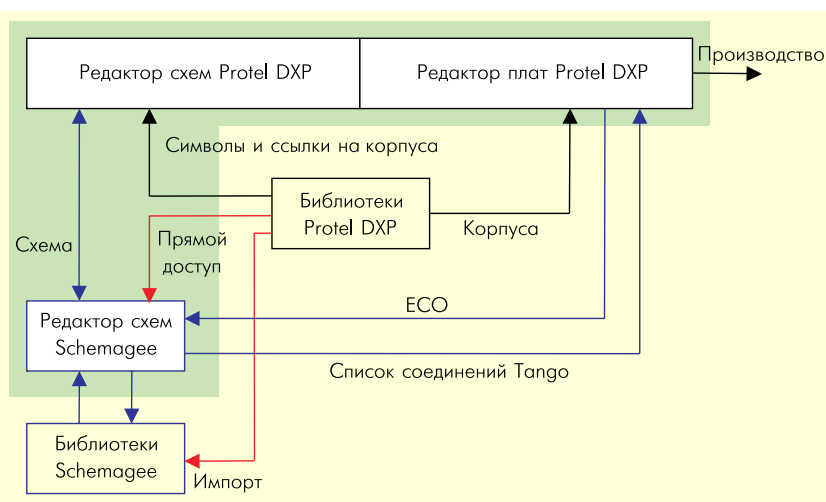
Редактор схем Protel DXP

Редактор плат Protel DXP

Производство

Символы и ссылки на корпуса

Библиотеки Protel DXP

Корпуса

Схема

Прямой доступ

ECO

Редактор схем Schemagee

Список соединений Tango

Библиотеки Schemagee

Импорт